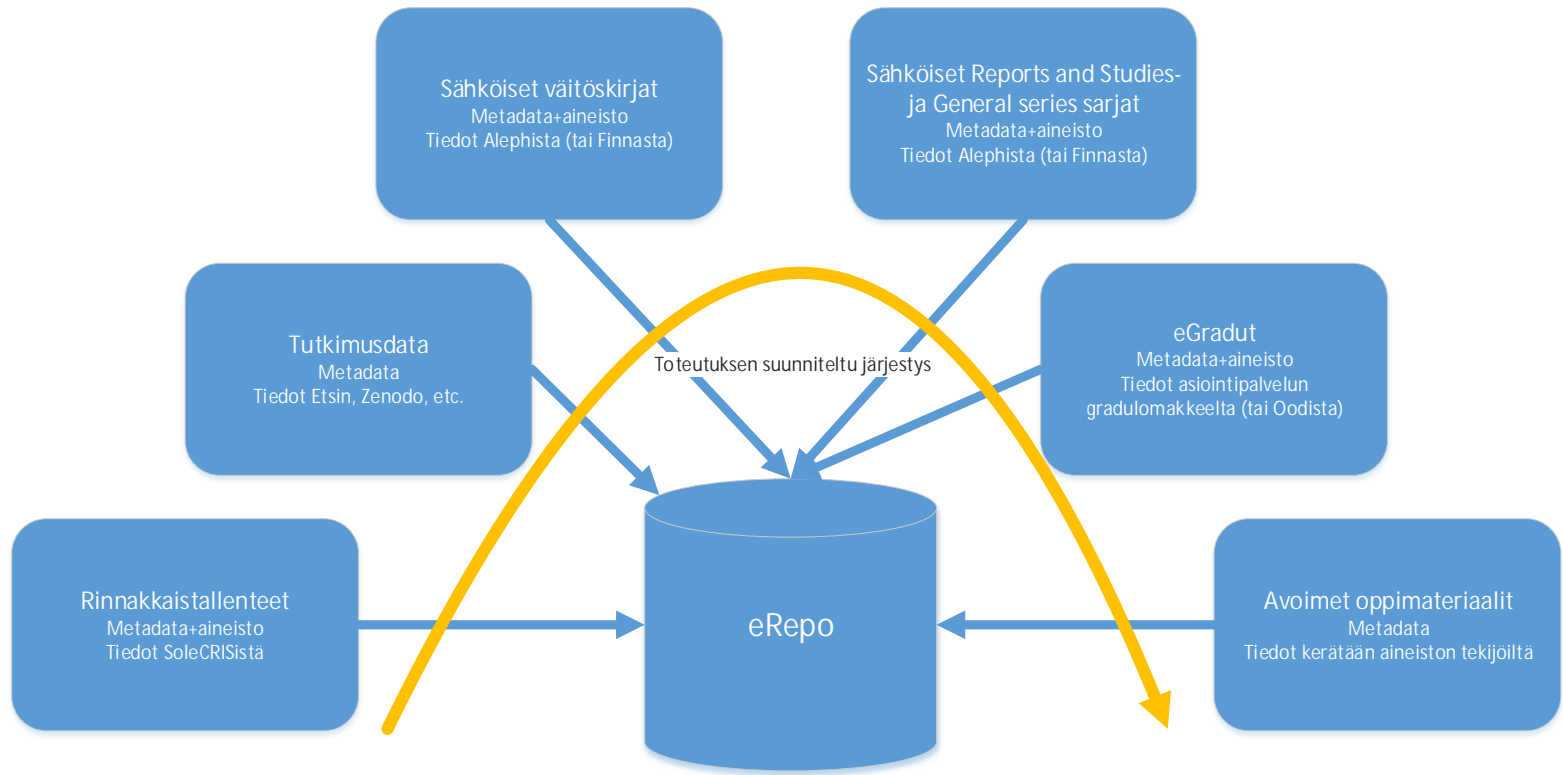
Sähköiset väitöskirjat
Metadata+aineisto
Tiedot Alephista (tai Finnasta)

Sähköiset Reports and Studies- ja General series sarjat
Metadata+aineisto
Tiedot Alephista (tai Finnasta)

Tutkimusdata
Metadata
Tiedot Etsin, Zenodo, etc.

Toteutuksen suunniteltu järjestys

eGradut
Metadata+aineisto
Tiedot asiointipalvelun gradulomakkeelta (tai Oodista)

Rinnakkaistallenteet
Metadata+aineisto
Tiedot SoleCRISistä

eRepo

Avoimet oppimateriaalit
Metadata
Tiedot kerätään aineiston tekijöiltä